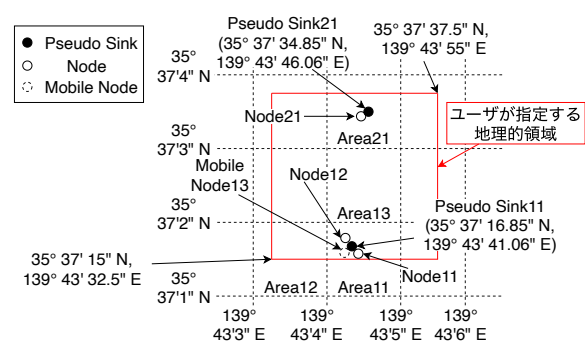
Pseudo Sink
Node
Mobile Node

Pseudo Sink21
(35° 37' 34.85" N, 139° 43' 46.06" E)

35° 37' 37.5" N, 139° 43' 55" E

35° 37'4" N

Node21

Area21

ユーザが指定する地理的領域

35° 37'3" N

Mobile Node13

Node12

Area13

35° 37'2" N

Pseudo Sink11
(35° 37' 16.85" N, 139° 43' 41.06" E)

35° 37' 15" N, 139° 43' 32.5" E

Node11

35° 37'1" N

Area12

Area11

139° 43'3" E

139° 43'4" E

139° 43'5" E

139° 43'6" E